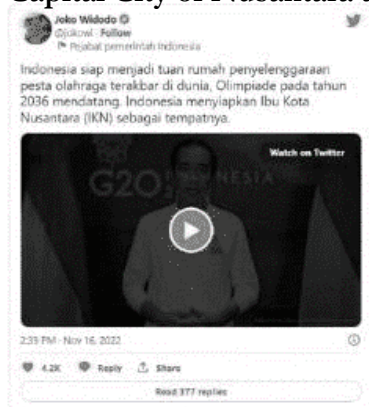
Capital City of Nusantara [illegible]

Joko Widodo
@jokowi · Follow
Pejabat pemerintah Indonesia

Indonesia siap menjadi tuan rumah penyelenggaraan pesta olahraga terakbar di dunia, Olimpiade pada tahun 2036 mendatang. Indonesia menyiapkan Ibu Kota Nusantara (IKN) sebagai tempatnya.

Watch on Twitter

G20 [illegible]NESIA

2:39 PM · Nov 16, 2022

4.2K Reply Share

Read 377 replies